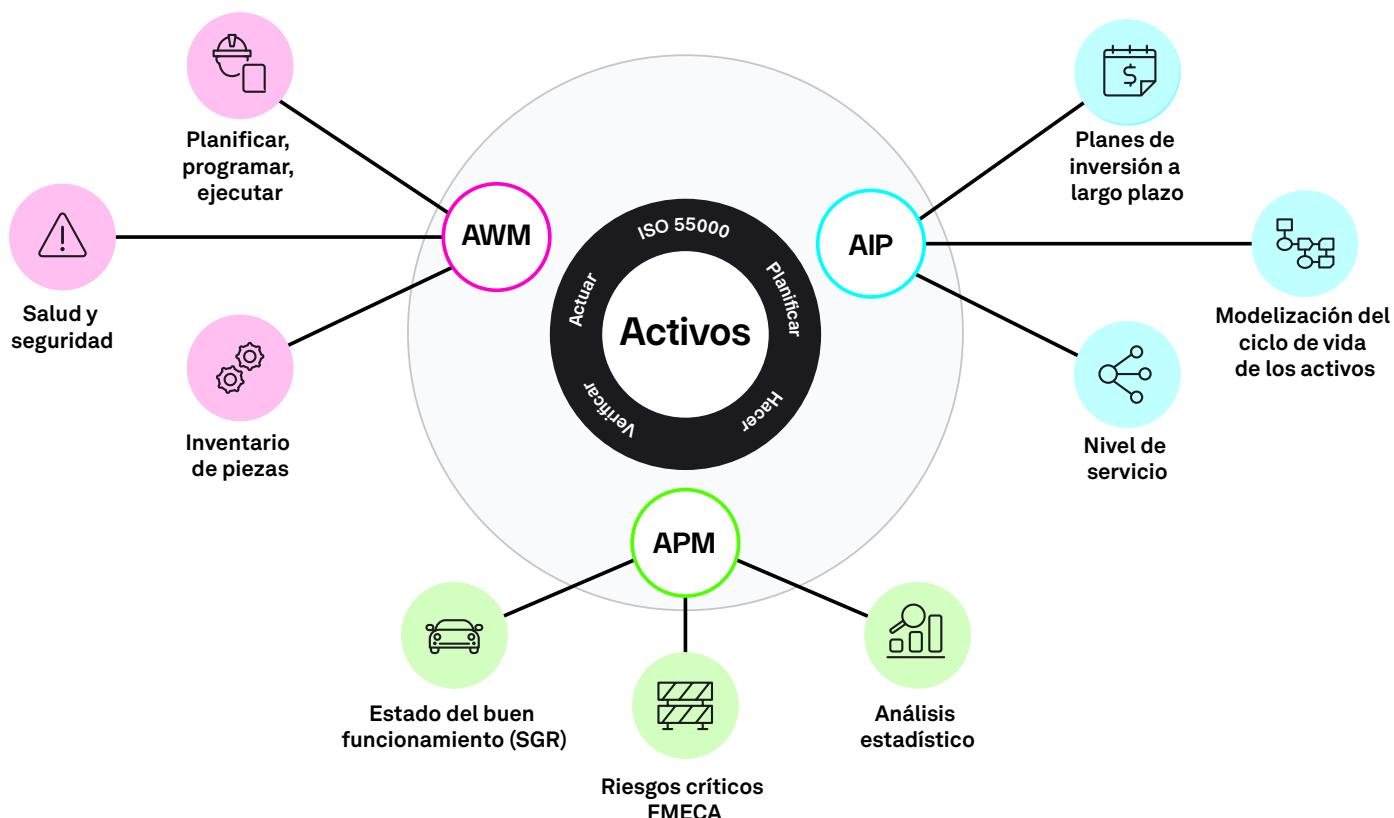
Planificar, programar, ejecutar

Salud y seguridad

Inventario de piezas

AWM

ISO 55000

Planificar

Hacer

Verificar

Actuar

Activos

AIP

Planes de inversión a largo plazo

Modelización del ciclo de vida de los activos

Nivel de servicio

APM

Estado del buen funcionamiento (SGR)

Riesgos críticos FMECA

Análisis estadístico